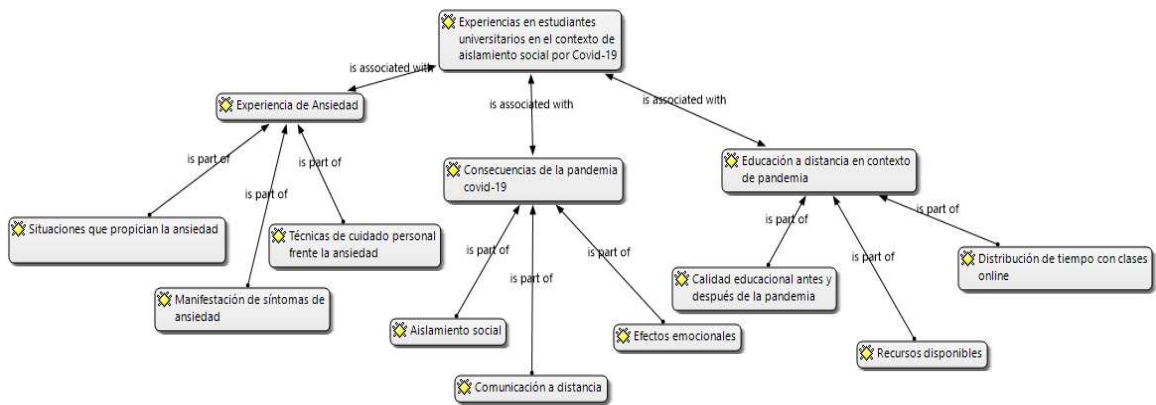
Experiencias en estudiantes universitarios en el contexto de aislamiento social por Covid-19

is associated with

Experiencia de Ansiedad

is associated with

is associated with

is part of

is part of

is part of

Consecuencias de la pandemia covid-19

Educación a distancia en contexto de pandemia

Situaciones que propician la ansiedad

Técnicas de cuidado personal frente la ansiedad

is part of

is part of

is part of

is part of

is part of

is part of

Manifestación de síntomas de ansiedad

Aislamiento social

Efectos emocionales

Calidad educacional antes y después de la pandemia

Distribución de tiempo con clases online

Recursos disponibles

Comunicación a distancia